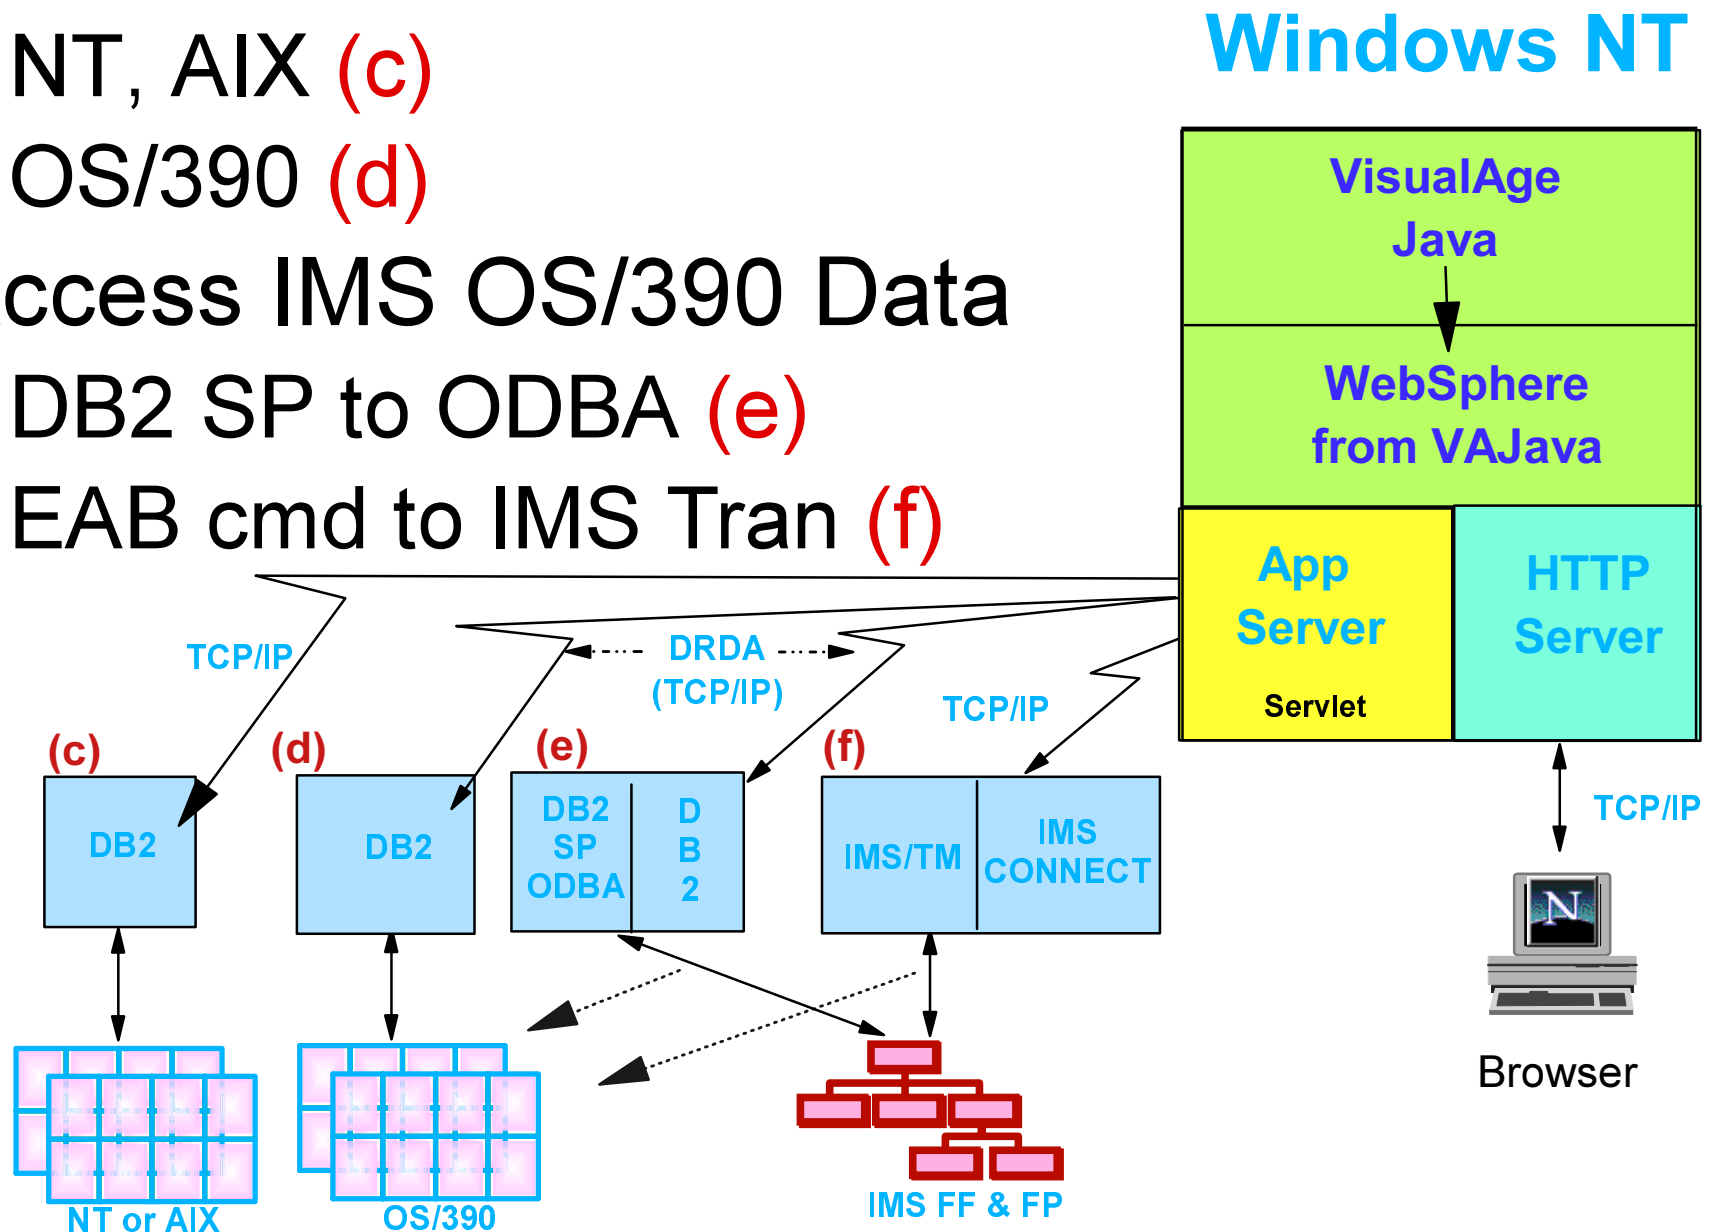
NT, AIX (c)
OS/390 (d)
ccess IMS OS/390 Data
DB2 SP to ODBA (e)
EAB cmd to IMS Tran (f)

Windows NT

VisualAge Java

WebSphere from VAJava

App Server

Servlet

HTTP Server

TCP/IP

DRDA (TCP/IP)

TCP/IP

(c)
DB2

(d)
DB2

(e)
DB2 SP ODBA
D B 2

(f)
IMS/TM
IMS CONNECT

TCP/IP

Browser

NT or AIX

OS/390

IMS FF & FP